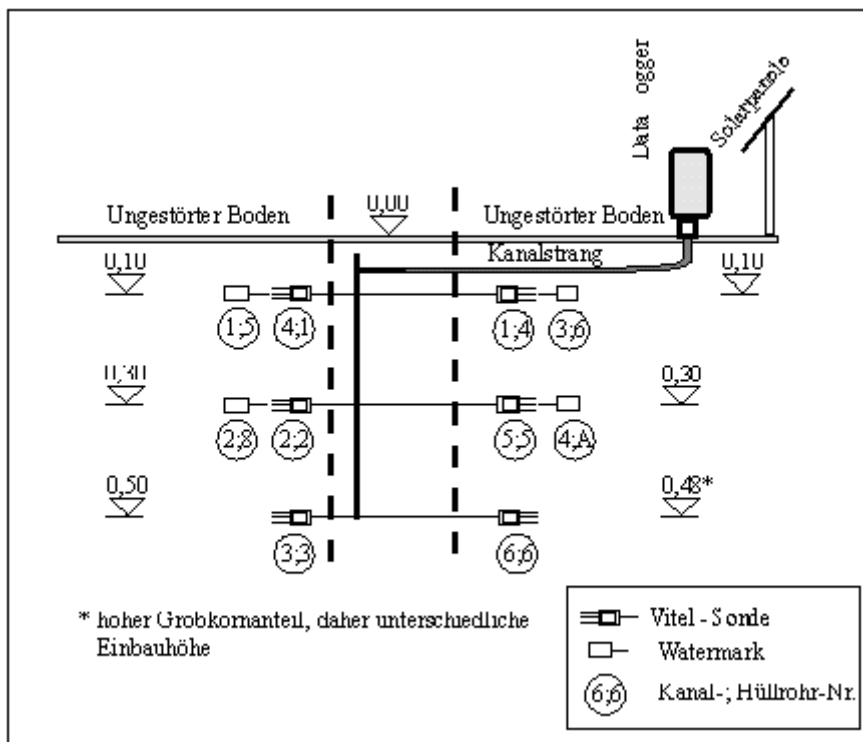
Data ogger

Solarpanele

Ungestörter Boden

0,00

Ungestörter Boden

Kanalstrang

0,10

0,10

1;5

4;1

1;4

3;6

0,30

0,30

2;8

2;2

5;5

4;A

0,50

0,48*

3;3

6;6

* hoher Grobkornanteil, daher unterschiedliche Einbauhöhe

Vitel - Sonde

Watermark

6;6 Kanal-; Hüllrohr-Nr.